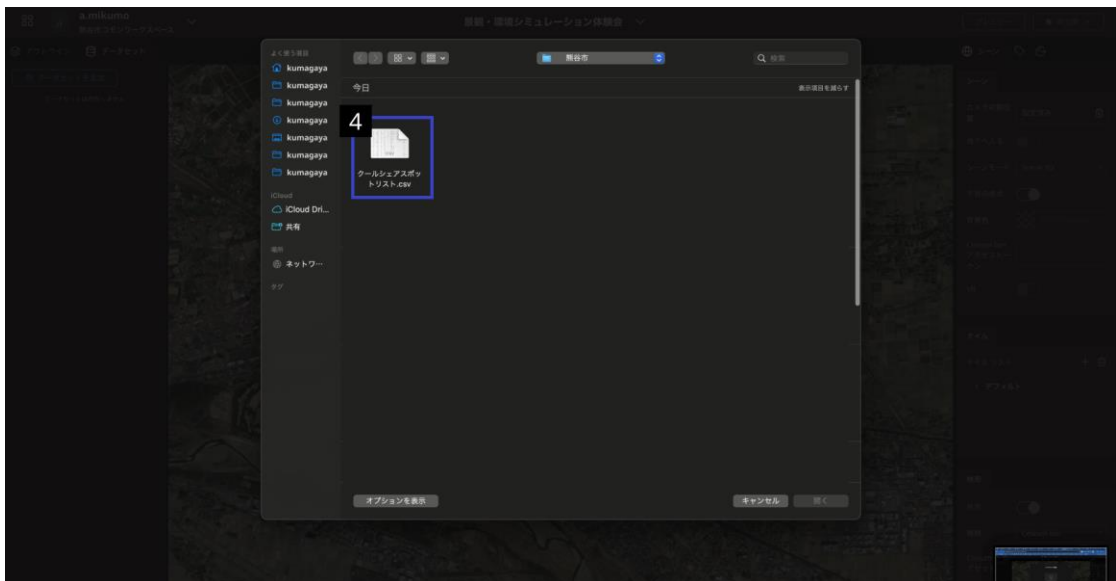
a.mikuma

よく使う項目
kumagaya
kumagaya
kumagaya
kumagaya
kumagaya
kumagaya
kumagaya
iCloud
iCloud Dri...
共有
場所
ネットワー
タグ

熊谷市

Q 検索

今日

表示項目を減らす

4

クールシェアスポットリスト.csv

オプションを表示

キャンセル

開く